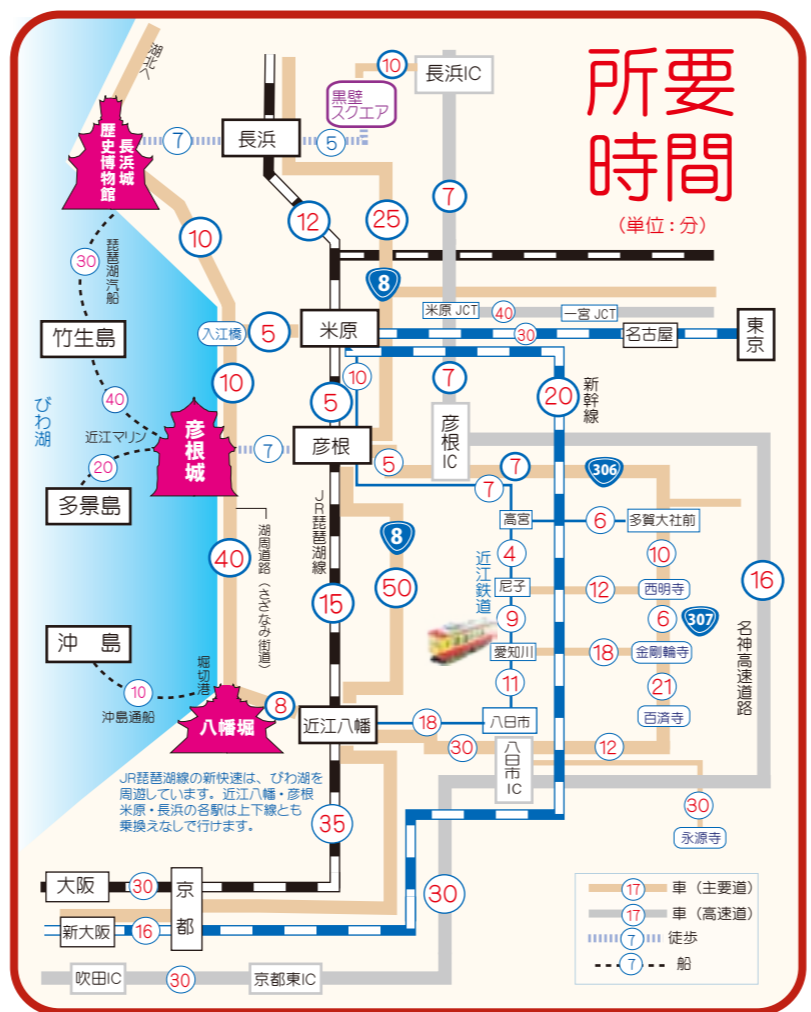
所要時間
(単位:分)

湖北へ
10
長浜IC
黒壁スクエア
長浜城歴史博物館
7
長浜
5
12
25
7
10
琵琶湖汽船
30
8
米原JCT
40
一宮JCT
名古屋
東京
入江橋
5
米原
30
竹生島
10
10
7
20
新幹線
びわ湖
40
5
近江マリン
彦根城
7
彦根
彦根IC
20
5
7
306
7
多景島
高宮
6
多賀大社前
JR琵琶湖線
8
近江鉄道
4
10
湖周道路(さざなみ街道)
40
尼子
12
西明寺
16
50
9
6
307
15
名神高速道路
沖島
愛知川
18
金剛輪寺
堀切港
11
21
10
8
沖島通船
八幡堀
近江八幡
18
八日市
百済寺
30
12
八日市IC
JR琵琶湖線の新快速は、びわ湖を周遊しています。近江八幡・彦根・米原・長浜の各駅は上下線とも乗換えなしで行けます。
35
30
永源寺
大阪
30
京都
17 車(主要道)
30
17 車(高速道)
新大阪
16
7 徒歩
7 船
吹田IC
30
京都東IC